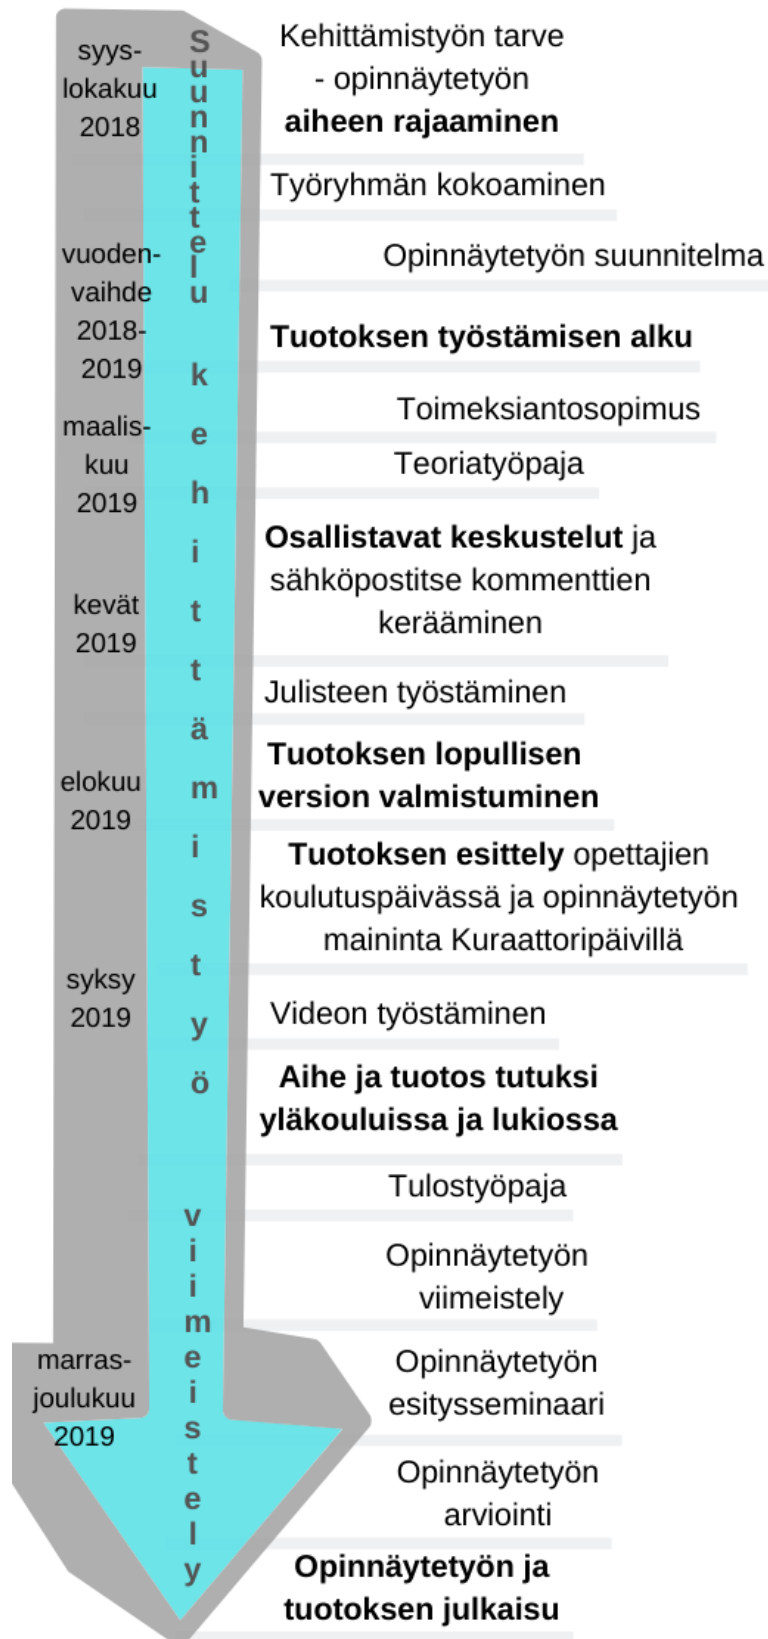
syys-lokakuu 2018

Suunnittelu

Kehittämistyön tarve - opinnäytetyön **aiheen rajaaminen**

Työryhmän kokoaminen

vuoden-vaihde 2018-2019

Opinnäytetyön suunnitelma

**Tuotoksen työstämisen alku**

kehittämistyö

maalis-kuu 2019

Toimeksiantosopimus

Teoriatyöpaja

kevät 2019

**Osallistavat keskustelut** ja sähköpostitse kommenttien kerääminen

Julisteen työstäminen

elokuu 2019

**Tuotoksen lopullisen version valmistuminen**

**Tuotoksen esittely** opettajien koulutuspäivässä ja opinnäytetyön maininta Kuraattoripäivillä

syksy 2019

Videon työstäminen

**Aihe ja tuotos tutuksi yläkouluissa ja lukiossa**

Tulostyöpaja

viimeistely

Opinnäytetyön viimeistely

marras-joulukuu 2019

Opinnäytetyön esitysseminaari

Opinnäytetyön arviointi

**Opinnäytetyön ja tuotoksen julkaisu**